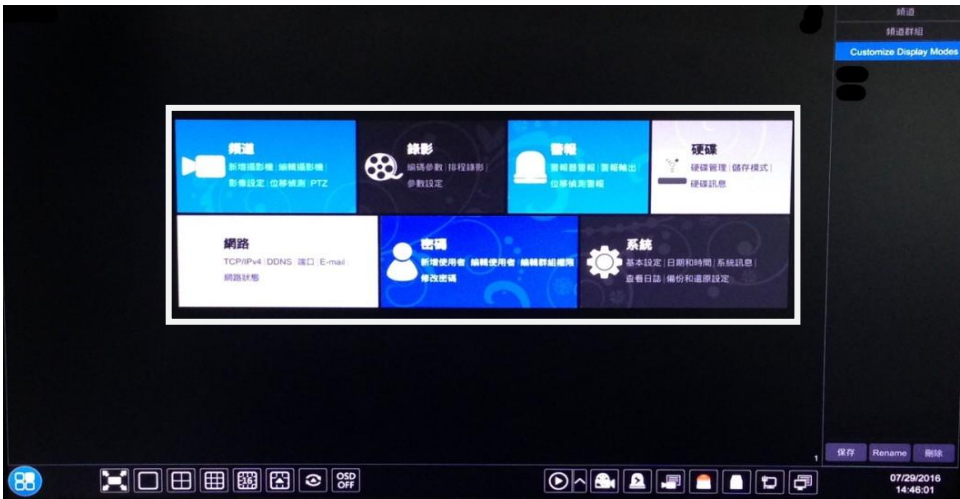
頻道
頻道群組
Customize Display Modes

頻道
新增攝影機 | 編輯攝影機 | 影像設定 | 位移偵測 | PTZ

錄影
編碼參數 | 排程錄影 | 參數設定

警報
警報器警報 | 警報輸出 | 位移偵測警報

硬碟
硬碟管理 | 儲存模式 | 硬碟訊息

網路
TCP/IPv4 | DDNS | 端口 | E-mail
網路狀態

密碼
新增使用者 | 編輯使用者 | 編輯群組權限 | 修改密碼

系統
基本設定 | 日期和時間 | 系統訊息 | 查看日誌 | 備份和還原設定

1

保存 Rename 刪除

OSD OFF

07/29/2016
14:46:01